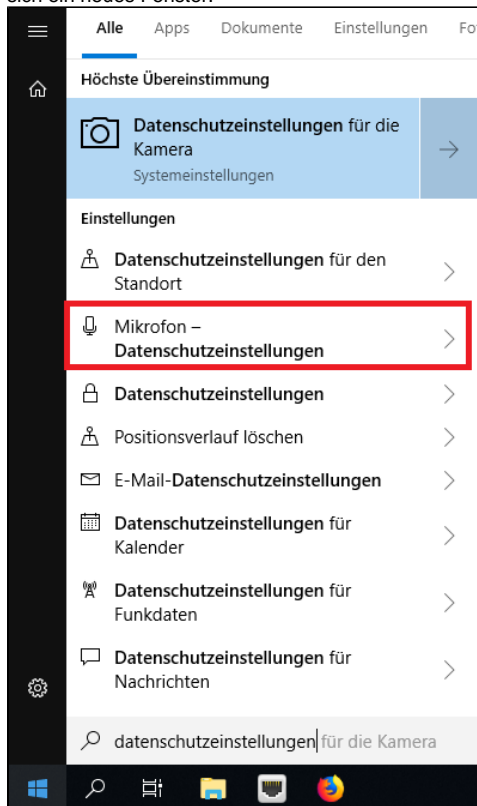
sich ein neues Fenster

Alle Apps Dokumente Einstellungen Fo

Höchste Übereinstimmung

Datenschutzeinstellungen für die Kamera
Systemeinstellungen

Einstellungen

Datenschutzeinstellungen für den Standort

Mikrofon – Datenschutzeinstellungen

Datenschutzeinstellungen

Positionsverlauf löschen

E-Mail-Datenschutzeinstellungen

Datenschutzeinstellungen für Kalender

Datenschutzeinstellungen für Funkdaten

Datenschutzeinstellungen für Nachrichten

datenschutzeinstellungen für die Kamera